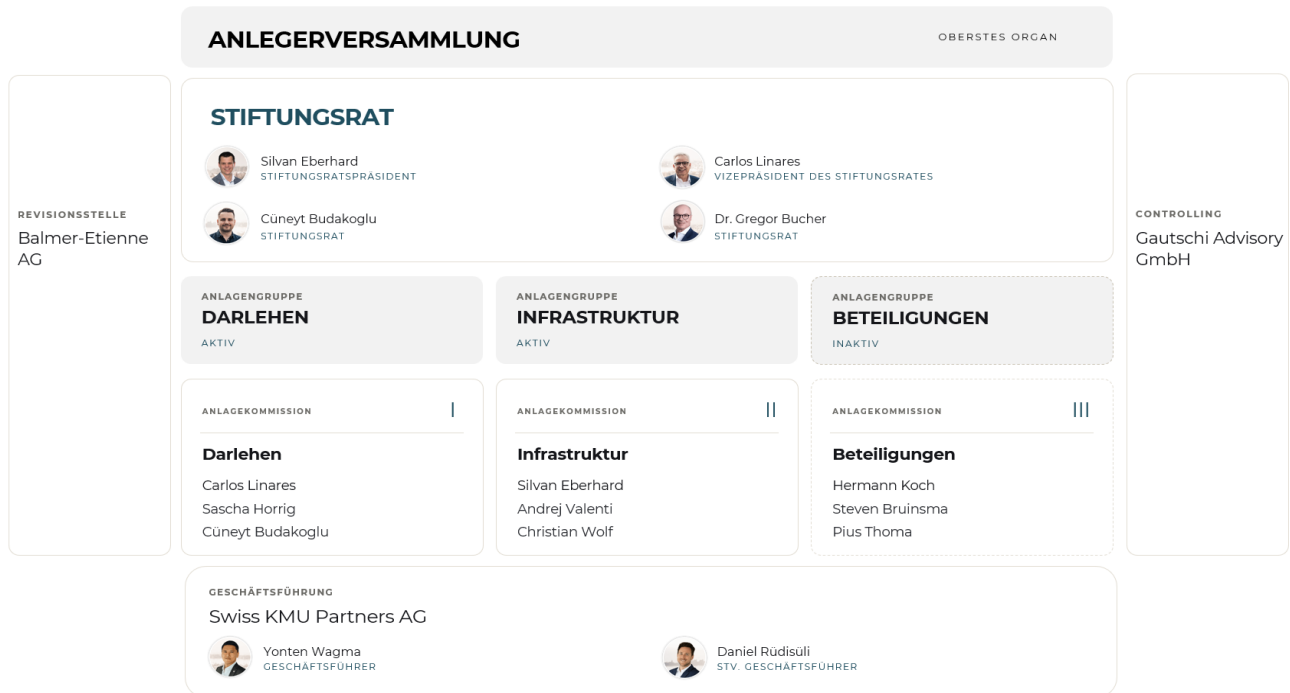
ANLEGERVERSAMMLUNG

OBERSTES ORGAN

REVISIONSSTELLE
Balmer-Etienne AG

STIFTUNGSRAT

Silvan Eberhard
STIFTUNGSRATSPRÄSIDENT

Carlos Linares
VIZEPRÄSIDENT DES STIFTUNGSRATES

Cüneyt Budakoglu
STIFTUNGSRAT

Dr. Gregor Bucher
STIFTUNGSRAT

CONTROLLING
Gautschi Advisory GmbH

ANLAGENGRUPPE
DARLEHEN
AKTIV

ANLAGENGRUPPE
INFRASTRUKTUR
AKTIV

ANLAGENGRUPPE
BETEILIGUNGEN
INAKTIV

ANLAGEKOMMISSION I
Darlehen
Carlos Linares
Sascha Horrig
Cüneyt Budakoglu

ANLAGEKOMMISSION II
Infrastruktur
Silvan Eberhard
Andrej Valenti
Christian Wolf

ANLAGEKOMMISSION III
Beteiligungen
Hermann Koch
Steven Bruinsma
Pius Thoma

GESCHÄFTSFÜHRUNG
Swiss KMU Partners AG

Yonten Wagma
GESCHÄFTSFÜHRER

Daniel Rüdisüli
STV. GESCHÄFTSFÜHRER